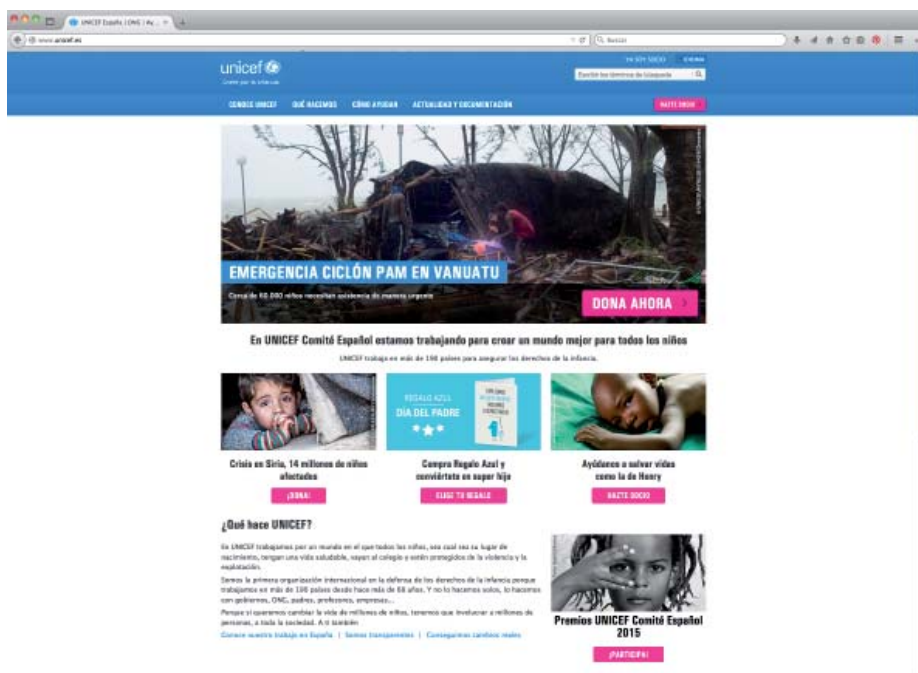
UNICEF España | ONG | Ay...

www.unicef.es

Buscar

unicef

Unidos por la infancia

YA SOY SOCIO

Escribe los términos de búsqueda

CONOCE UNICEF   QUÉ HACEMOS   CÓMO AYUDAR   ACTUALIDAD Y DOCUMENTACIÓN

HAZTE SOCIO

EMERGENCIA CICLÓN PAM EN VANUATU

Cerca de 60.000 niños necesitan asistencia de manera urgente

DONA AHORA

En UNICEF Comité Español estamos trabajando para crear un mundo mejor para todos los niños

UNICEF trabaja en más de 190 países para asegurar los derechos de la infancia.

REGALO AZUL
DÍA DEL PADRE

Crisis en Siria, 14 millones de niños afectados

¡DONA!

Compra Regalo Azul y conviértete en super hijo

ELIGE TU REGALO

Ayúdanos a salvar vidas como la de Henry

HAZTE SOCIO

¿Qué hace UNICEF?

En UNICEF trabajamos por un mundo en el que todos los niños, sea cual sea su lugar de nacimiento, tengan una vida saludable, vayan al colegio y estén protegidos de la violencia y la explotación.

Somos la primera organización internacional en la defensa de los derechos de la infancia porque trabajamos en más de 190 países desde hace más de 68 años. Y no lo hacemos solos, lo hacemos con gobiernos, ONG, padres, profesores, empresas...

Porque si queremos cambiar la vida de millones de niños, tenemos que involucrar a millones de personas, a toda la sociedad. A ti también

Conoce nuestro trabajo en España | Somos transparentes | Conseguimos cambios reales

Premios UNICEF Comité Español 2015

¡PARTICIPA!